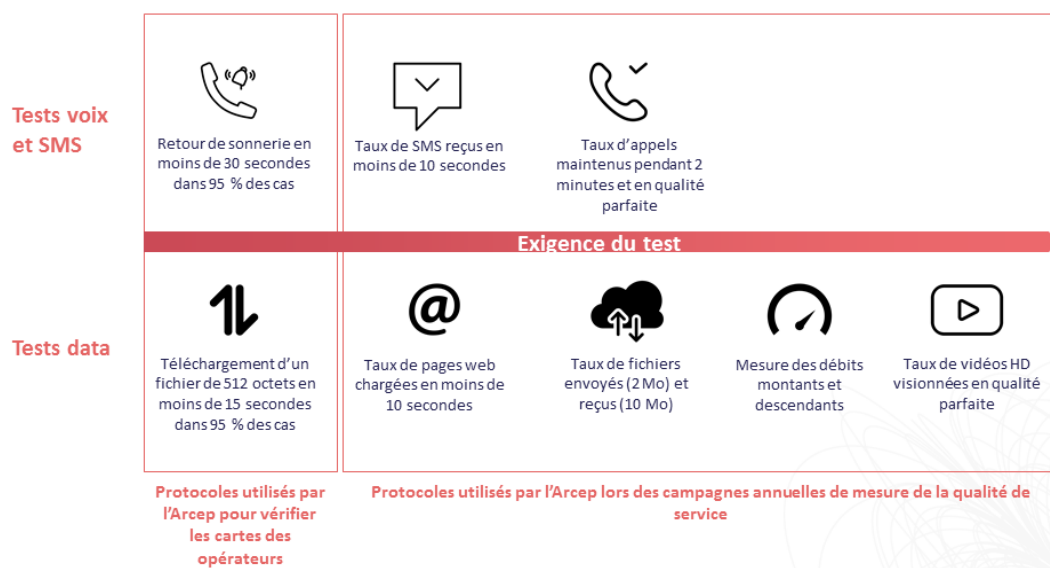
Tests voix et SMS

Retour de sonnerie en moins de 30 secondes dans 95 % des cas

Taux de SMS reçus en moins de 10 secondes

Taux d'appels maintenus pendant 2 minutes et en qualité parfaite

Exigence du test

Tests data

Téléchargement d'un fichier de 512 octets en moins de 15 secondes dans 95 % des cas

Taux de pages web chargées en moins de 10 secondes

Taux de fichiers envoyés (2 Mo) et reçus (10 Mo)

Mesure des débits montants et descendants

Taux de vidéos HD visionnées en qualité parfaite

Protocoles utilisés par l'Arcep pour vérifier les cartes des opérateurs

Protocoles utilisés par l'Arcep lors des campagnes annuelles de mesure de la qualité de service